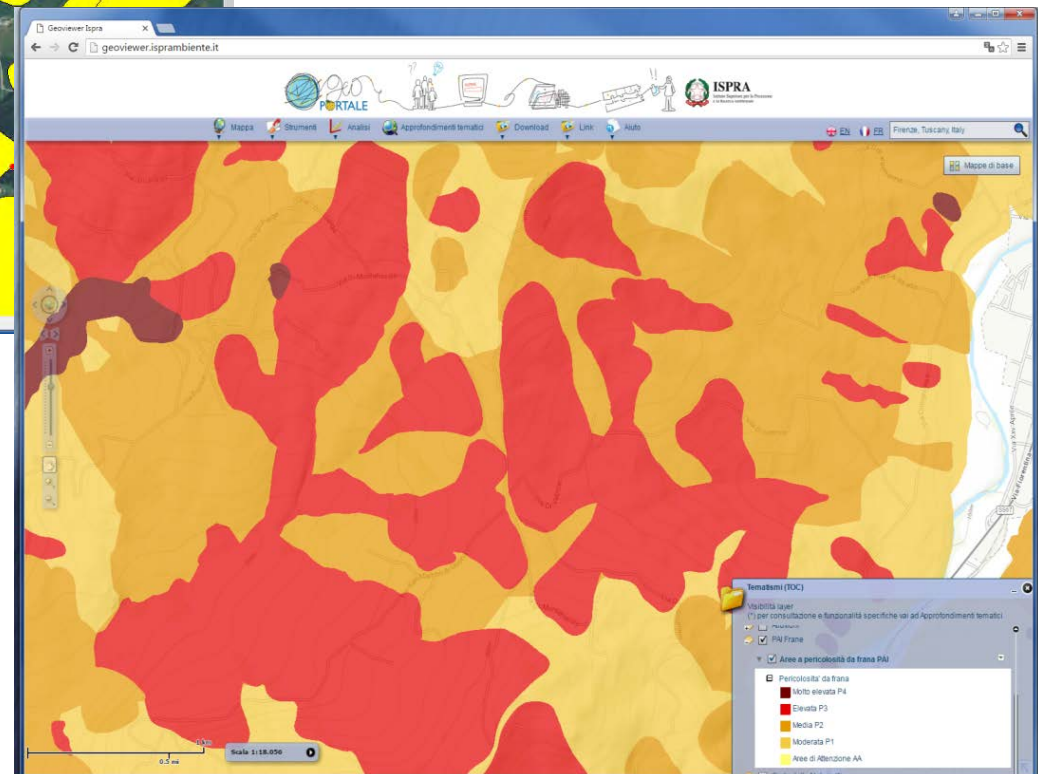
Geoviewer Ispra

geoviewer.isprambiente.it

geo PORTALE

ISPRA

Mappa Strumenti Analisi Approfondimenti tematici Download Link Aiuto

EN FR Fienze, Tuscany, Italy

Mappe di base

Tematismi (TOC)

Visibilità layer
(*) per consultazione e funzionalità specifiche vai ad Approfondimenti tematici

PAI Frane

Aree a pericolosità da frana PAI

Pericolosita' da frana

Molto elevata P4

Elevata P3

Media P2

Moderata P1

Aree di Attenzione AA

1 km

0.5 mi

Scala 1:18.056